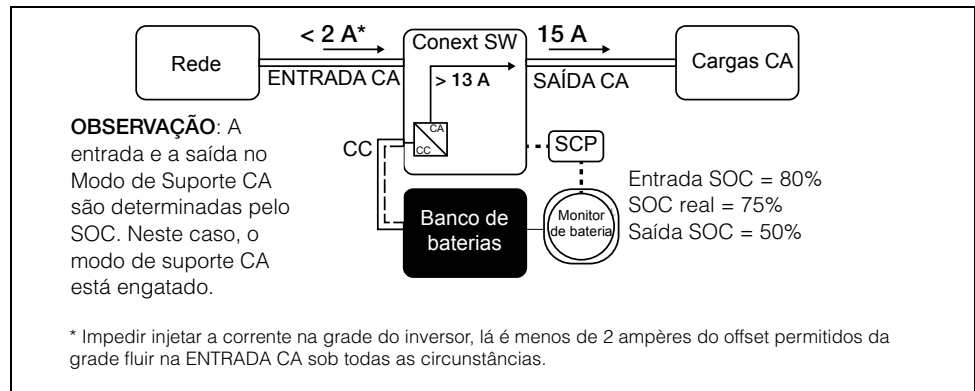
Rede

< 2 A*

ENTRADA CA

Conext SW

> 13 A

15 A

SAÍDA CA

Cargas CA

CA

CC

CC

SCP

Banco de baterias

Monitor de bateria

Entrada SOC = 80%
SOC real = 75%
Saída SOC = 50%

**OBSERVAÇÃO**: A entrada e a saída no Modo de Suporte CA são determinadas pelo SOC. Neste caso, o modo de suporte CA está engatado.

* Impedir injetar a corrente na grade do inversor, lá é menos de 2 ampères do offset permitidos da grade fluir na ENTRADA CA sob todas as circunstâncias.